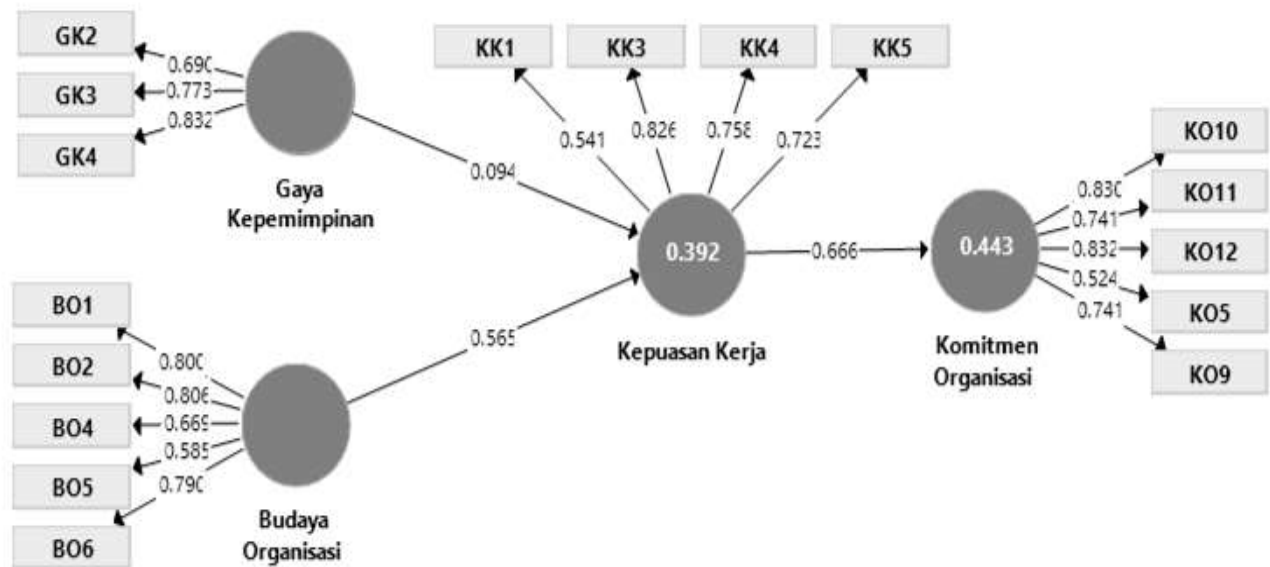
GK2
GK3
GK4
0.690
0.773
0.832
Gaya Kepemimpinan

KK1
KK3
KK4
KK5
0.541
0.826
0.758
0.723

0.094
0.392
0.666
Kepuasan Kerja

0.443
Komitmen Organisasi
0.830
0.741
0.832
0.524
0.741
KO10
KO11
KO12
KO5
KO9

BO1
BO2
BO4
BO5
BO6
0.800
0.806
0.669
0.585
0.790
0.565
Budaya Organisasi